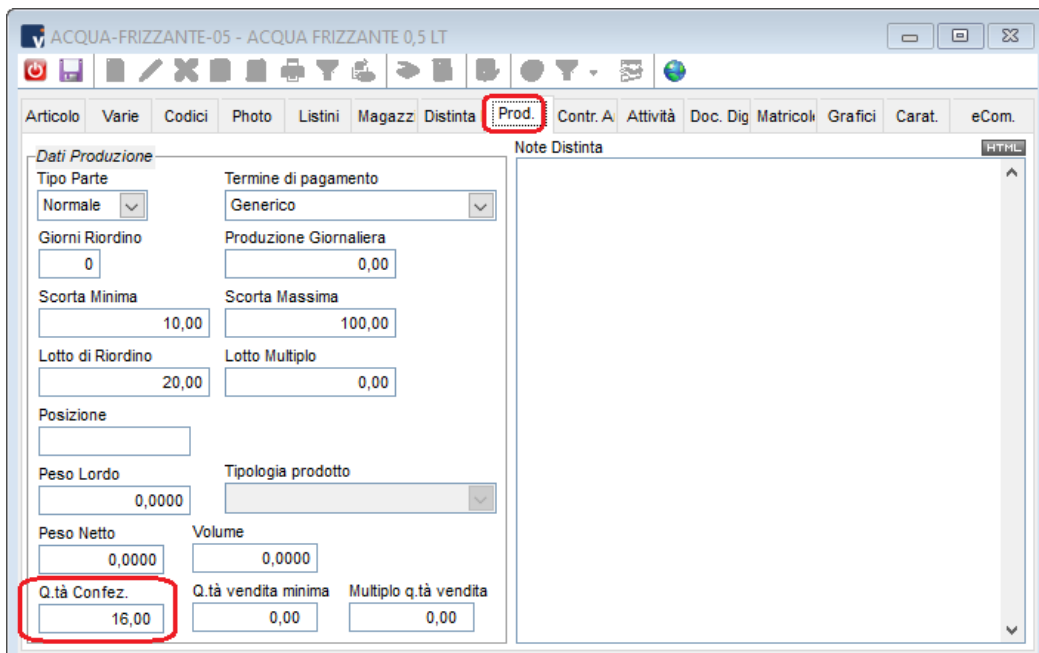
ACQUA-FRIZZANTE-05 - ACQUA FRIZZANTE 0,5 LT

Articolo | Varie | Codici | Photo | Listini | Magazz | Distinta | Prod. | Contr. A | Attività | Doc. Dig | Matricol | Grafici | Carat. | eCom.

Dati Produzione

Tipo Parte
Normale

Termine di pagamento
Generico

Giorni Riordino
0

Produzione Giornaliera
0,00

Scorta Minima
10,00

Scorta Massima
100,00

Lotto di Riordino
20,00

Lotto Multiplo
0,00

Posizione

Peso Lordo
0,0000

Tipologia prodotto

Peso Netto
0,0000

Volume
0,0000

Q.tà Confez.
16,00

Q.tà vendita minima
0,00

Multiplo q.tà vendita
0,00

Note Distinta

HTML